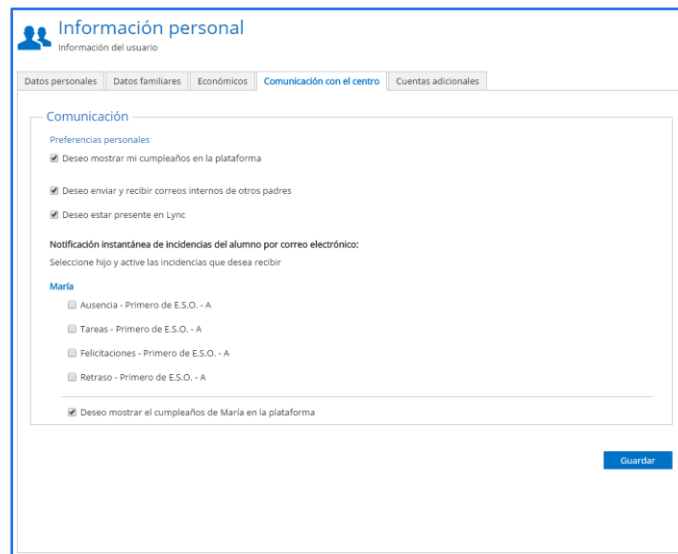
Información personal
Información del usuario

Datos personales | Datos familiares | Económicos | Comunicación con el centro | Cuentas adicionales

Comunicación

Preferencias personales

Deseo mostrar mi cumpleaños en la plataforma

Deseo enviar y recibir correos internos de otros padres

Deseo estar presente en Lync

Notificación instantánea de incidencias del alumno por correo electrónico:

Seleccione hijo y active las incidencias que desea recibir

María

Ausencia - Primero de E.S.O. - A

Tareas - Primero de E.S.O. - A

Felicitaciones - Primero de E.S.O. - A

Retraso - Primero de E.S.O. - A

Deseo mostrar el cumpleaños de María en la plataforma

Guardar